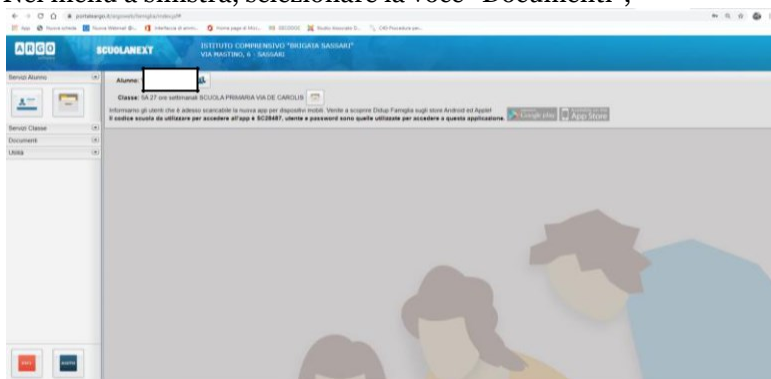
Nel menù a sinistra, selezionare la voce "Documenti";

portaleargo.it/argoweb/famiglia/index.jsf

ARGO

SCUOLANEXT

ISTITUTO COMPRENSIVO "BRIGATA SASSARI"
VIA MASTINO, 6 - SASSARI

Servizi Alunno

Alunno:

Classe: 5A 27 ore settimanali SCUOLA PRIMARIA VIA DE CAROLIS

Informiamo gli utenti che è adesso scaricabile la nuova app per dispositivi mobili. Vieni a scoprire Didup Famiglia sugli store Android ed Apple!
Il codice scuola da utilizzare per accedere all'app è SC28487, utente e password sono quelle utilizzate per accedere a questa applicazione.

Google play

App Store

Servizi Classe

Documenti

Utilità